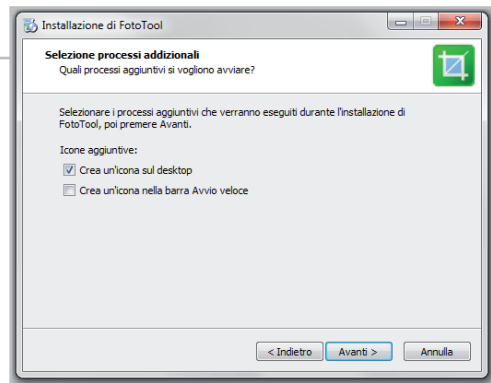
Installazione di FotoTool

Selezione processi addizionali
Quali processi aggiuntivi si vogliono avviare?

Selezionare i processi aggiuntivi che verranno eseguiti durante l'installazione di FotoTool, poi premere Avanti.

Icone aggiuntive:
Crea un'icona sul desktop
Crea un'icona nella barra Avvio veloce

< Indietro
Avanti >
Annulla